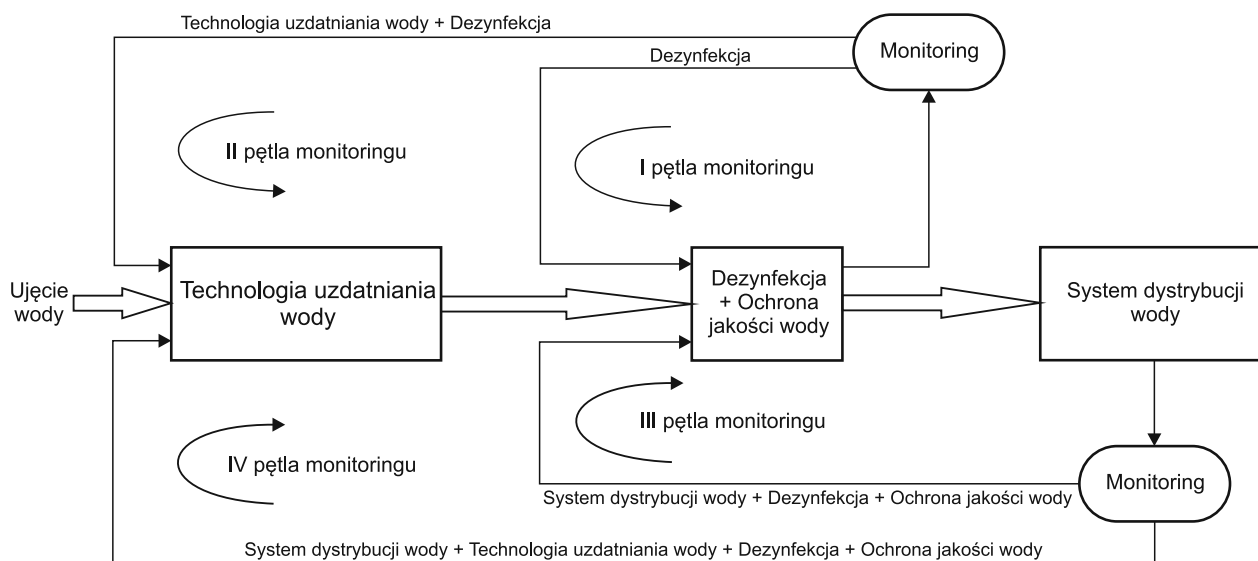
Technologia uzdatniania wody + Dezynfekcja

Monitoring

Dezynfekcja

II pętla monitoringu

I pętla monitoringu

Ujęcie wody

Technologia uzdatniania wody

Dezynfekcja + Ochrona jakości wody

System dystrybucji wody

III pętla monitoringu

IV pętla monitoringu

Monitoring

System dystrybucji wody + Dezynfekcja + Ochrona jakości wody

System dystrybucji wody + Technologia uzdatniania wody + Dezynfekcja + Ochrona jakości wody